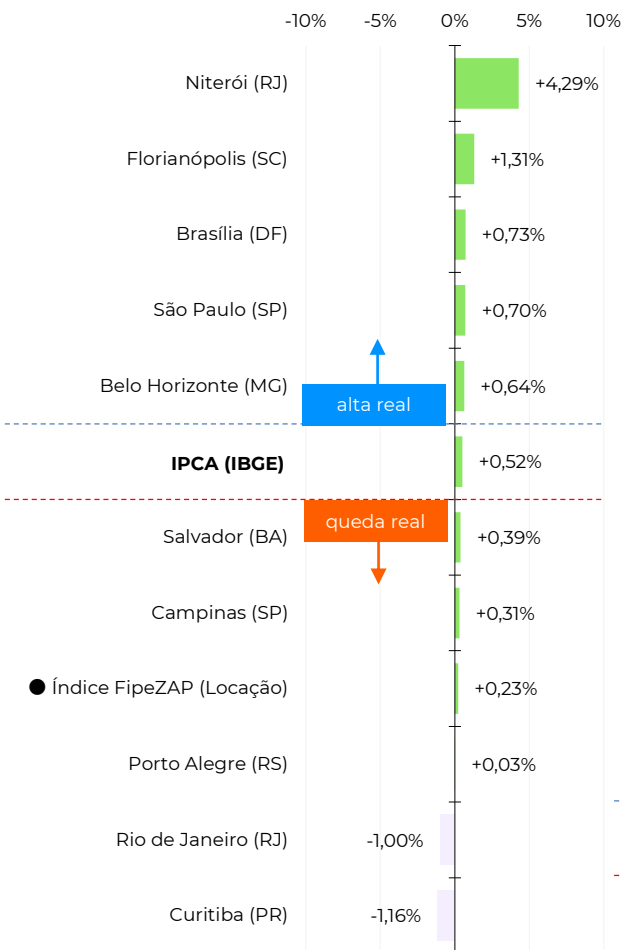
-10% -5% 0% 5% 10%

| | |
|---|---|
| Niterói (RJ) | +4,29% |
| Florianópolis (SC) | +1,31% |
| Brasília (DF) | +0,73% |
| São Paulo (SP) | +0,70% |
| Belo Horizonte (MG) | +0,64% |
| **IPCA (IBGE)** | +0,52% |
| Salvador (BA) | +0,39% |
| Campinas (SP) | +0,31% |
| Índice FipeZAP (Locação) | +0,23% |
| Porto Alegre (RS) | +0,03% |
| Rio de Janeiro (RJ) | -1,00% |
| Curitiba (PR) | -1,16% |

alta real

queda real